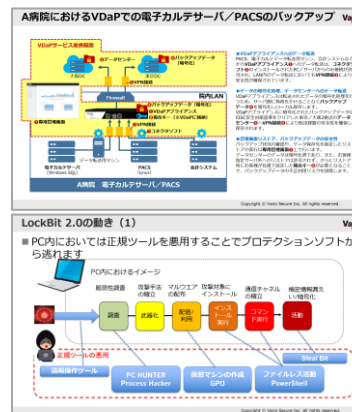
A病院におけるVDaPでの電子カルテサーバ／PACSのバックアップ

VDaPサービス提供拠点

データセンター

院内LAN

A病院　電子カルテサーバ／PACS

Copyright © Vario Secure Inc. All rights reserved.

LockBit 2.0の動き（1）

■ PC内においては正規ツールを悪用することでプロテクションソフトから逃れます

PC内におけるイメージ

権限取得

攻撃手法の確立

マルウエアの配布

攻撃対象にインストール

通信チャネルの確立

横断的情報探索して検索行動

調査

武器化

配信/利用

インストール実行

コマンド実行

活動

正規ツールの悪用

遠隔操作ツール

PC HUNTER Process Hacker

偽装マシンの作成 GPO

ファイルレス活動 PowerShell

Steal Bit

Copyright © Vario Secure Inc. All rights reserved.